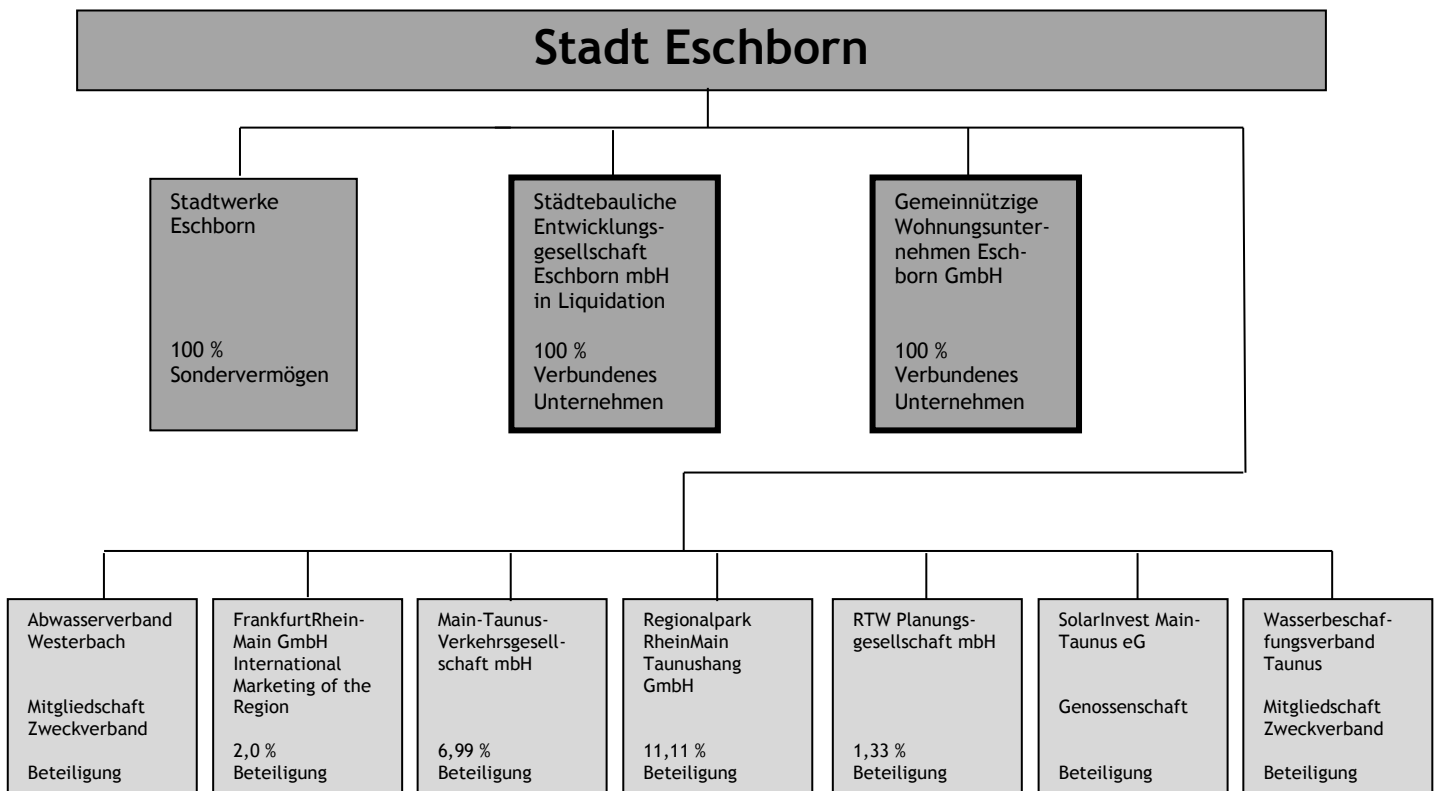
Stadt Eschborn

Stadtwerke Eschborn

100 %
Sondervermögen

Städtebauliche Entwicklungsgesellschaft Eschborn mbH in Liquidation

100 %
Verbundenes Unternehmen

Gemeinnützige Wohnungsunternehmen Eschborn GmbH

100 %
Verbundenes Unternehmen

Abwasserverband Westerbach

Mitgliedschaft Zweckverband

Beteiligung

FrankfurtRheinMain GmbH International Marketing of the Region

2,0 %
Beteiligung

Main-Taunus-Verkehrsgesellschaft mbH

6,99 %
Beteiligung

Regionalpark RheinMain Taunushang GmbH

11,11 %
Beteiligung

RTW Planungsgesellschaft mbH

1,33 %
Beteiligung

SolarInvest Main-Taunus eG

Genossenschaft

Beteiligung

Wasserbeschaffungsverband Taunus

Mitgliedschaft Zweckverband

Beteiligung